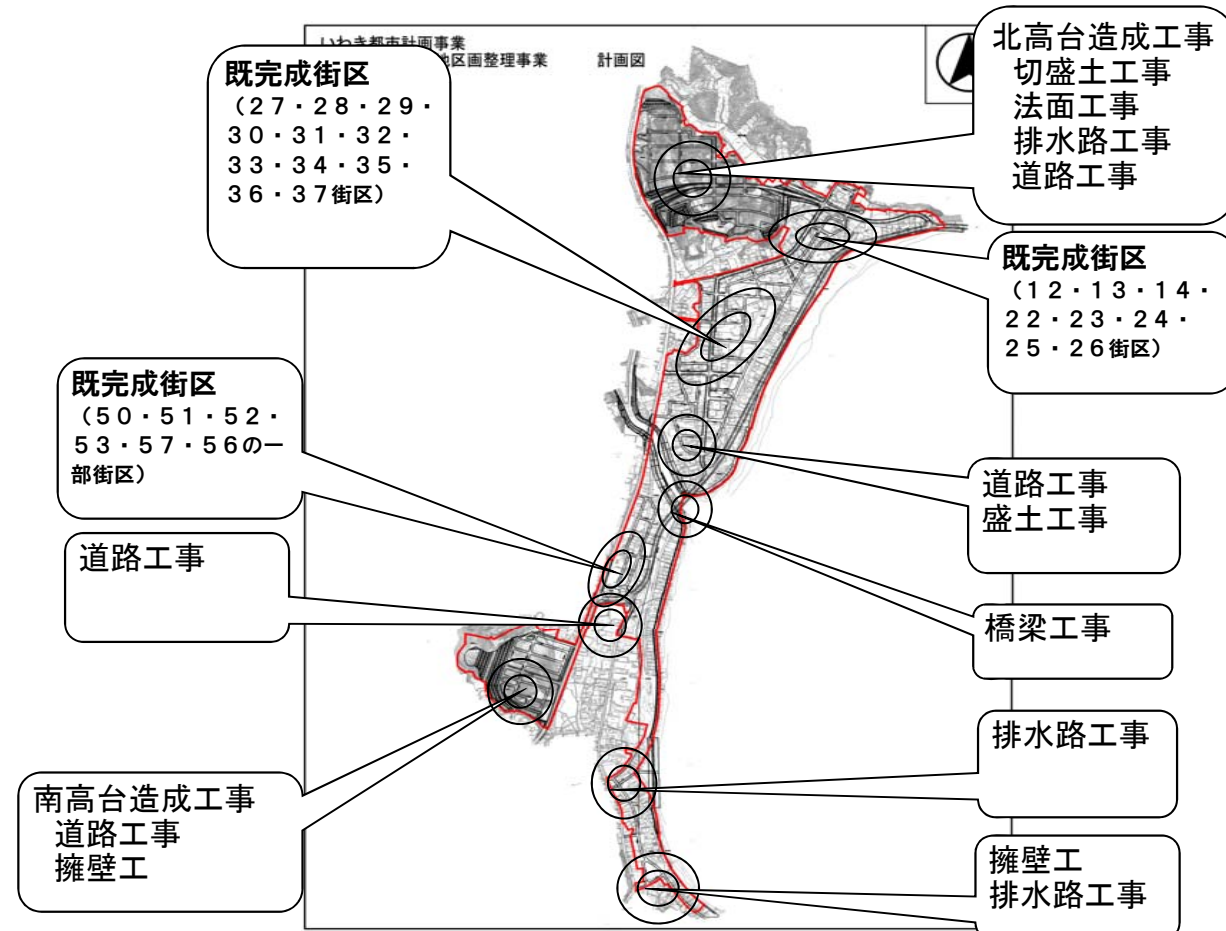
いわき都市計画事業
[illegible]地区画整理事業 計画図

既完成街区
（２７・２８・２９・３０・３１・３２・３３・３４・３５・３６・３７街区）

北高台造成工事
切盛土工事
法面工事
排水路工事
道路工事

既完成街区
（１２・１３・１４・２２・２３・２４・２５・２６街区）

既完成街区
（５０・５１・５２・５３・５７・５６の一部街区）

道路工事
盛土工事

道路工事

橋梁工事

排水路工事

南高台造成工事
道路工事
擁壁工

擁壁工
排水路工事